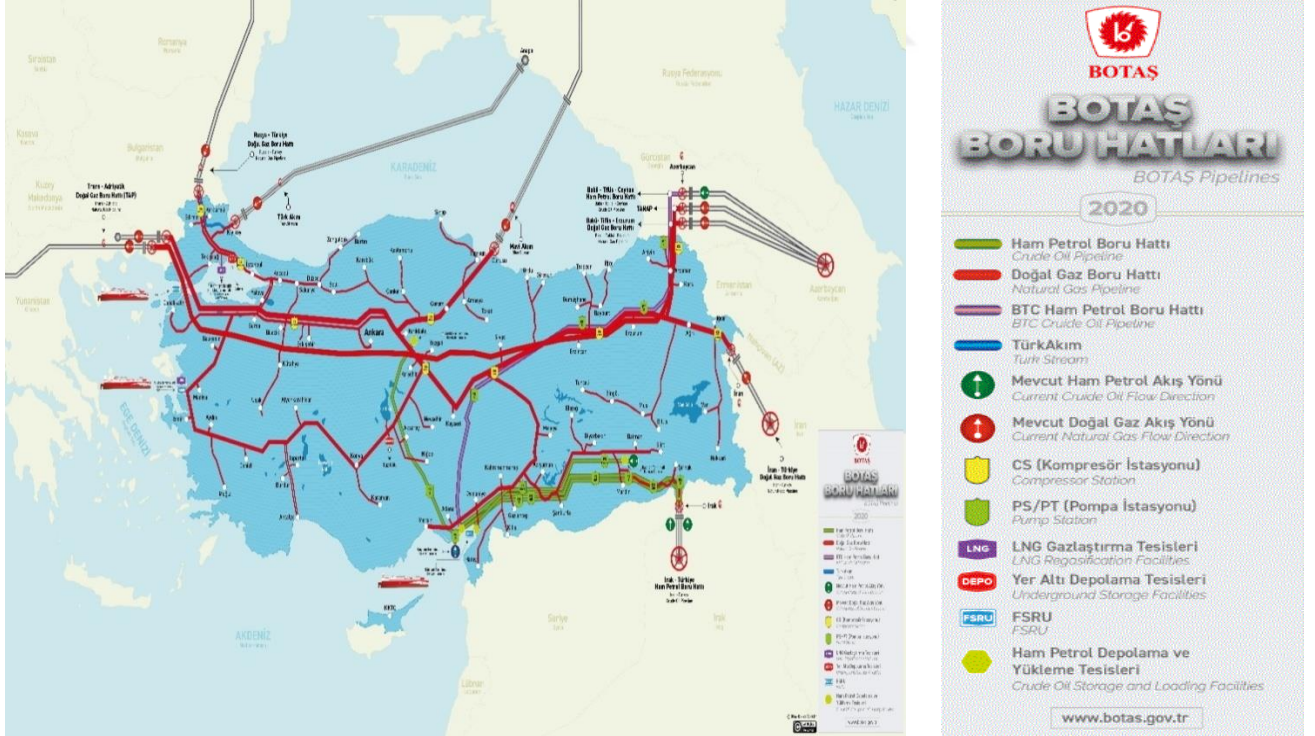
Romanya

Rusya Federasyonu

HAZAR DENİZİ

Bulgaristan

KARADENİZ

Gürcistan

Azerbaycan

Yunanistan

Ermenistan

Rusya - Türkiye Doğal Gaz Boru Hattı

Türk Akım

Trans - Adriyatik Doğal Gaz Boru Hattı (TAP)

Bakü - Tiflis - Ceyhan Ham Petrol Boru Hattı

TANAP

Bakü - Tiflis - Erzurum Doğal Gaz Boru Hattı

Mavi Akım

Ankara

EGE DENİZİ

İran

İran - Türkiye Doğal Gaz Boru Hattı

Irak

Irak - Türkiye Ham Petrol Boru Hattı

Suriye

AKDENİZ

KKTC

Lübnan

BOTAŞ

BOTAŞ BORU HATLARI

BOTAŞ Pipelines

2020

Ham Petrol Boru Hattı
Crude Oil Pipeline

Doğal Gaz Boru Hattı
Natural Gas Pipeline

BTC Ham Petrol Boru Hattı
BTC Cruide Oil Pipeline

TürkAkım
Turk Stream

Mevcut Ham Petrol Akış Yönü
Current Cruide Oil Flow Direction

Mevcut Doğal Gaz Akış Yönü
Current Natural Gas Flow Direction

CS (Kompresör İstasyonu)
Compressor Station

PS/PT (Pompa İstasyonu)
Pump Station

LNG Gazlaştırma Tesisleri
LNG Regasification Facilities

DEPO Yer Altı Depolama Tesisleri
Underground Storage Facilities

FSRU
FSRU

Ham Petrol Depolama ve Yükleme Tesisleri
Crude Oil Storage and Loading Facilities

www.botas.gov.tr